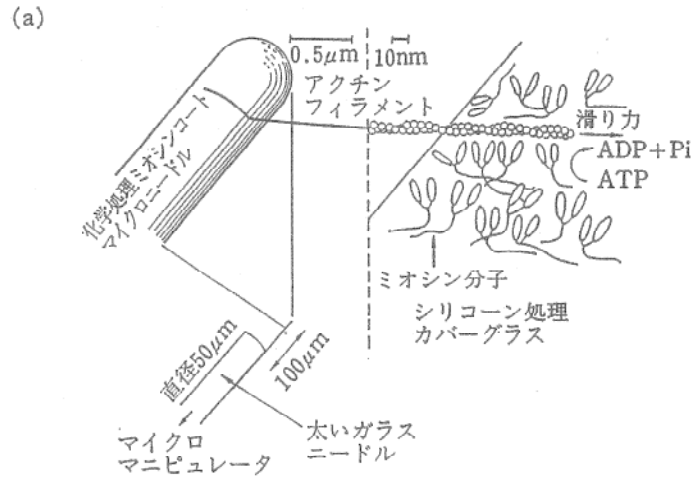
(a)

0.5$\mu$m

10nm

アクチン フィラメント

化学処理ミオシンコート マイクロニードル

滑り力

ADP+Pi

ATP

ミオシン分子

シリコーン処理 カバーグラス

直径50$\mu$m

100$\mu$m

マイクロ マニピュレータ

太いガラス ニードル